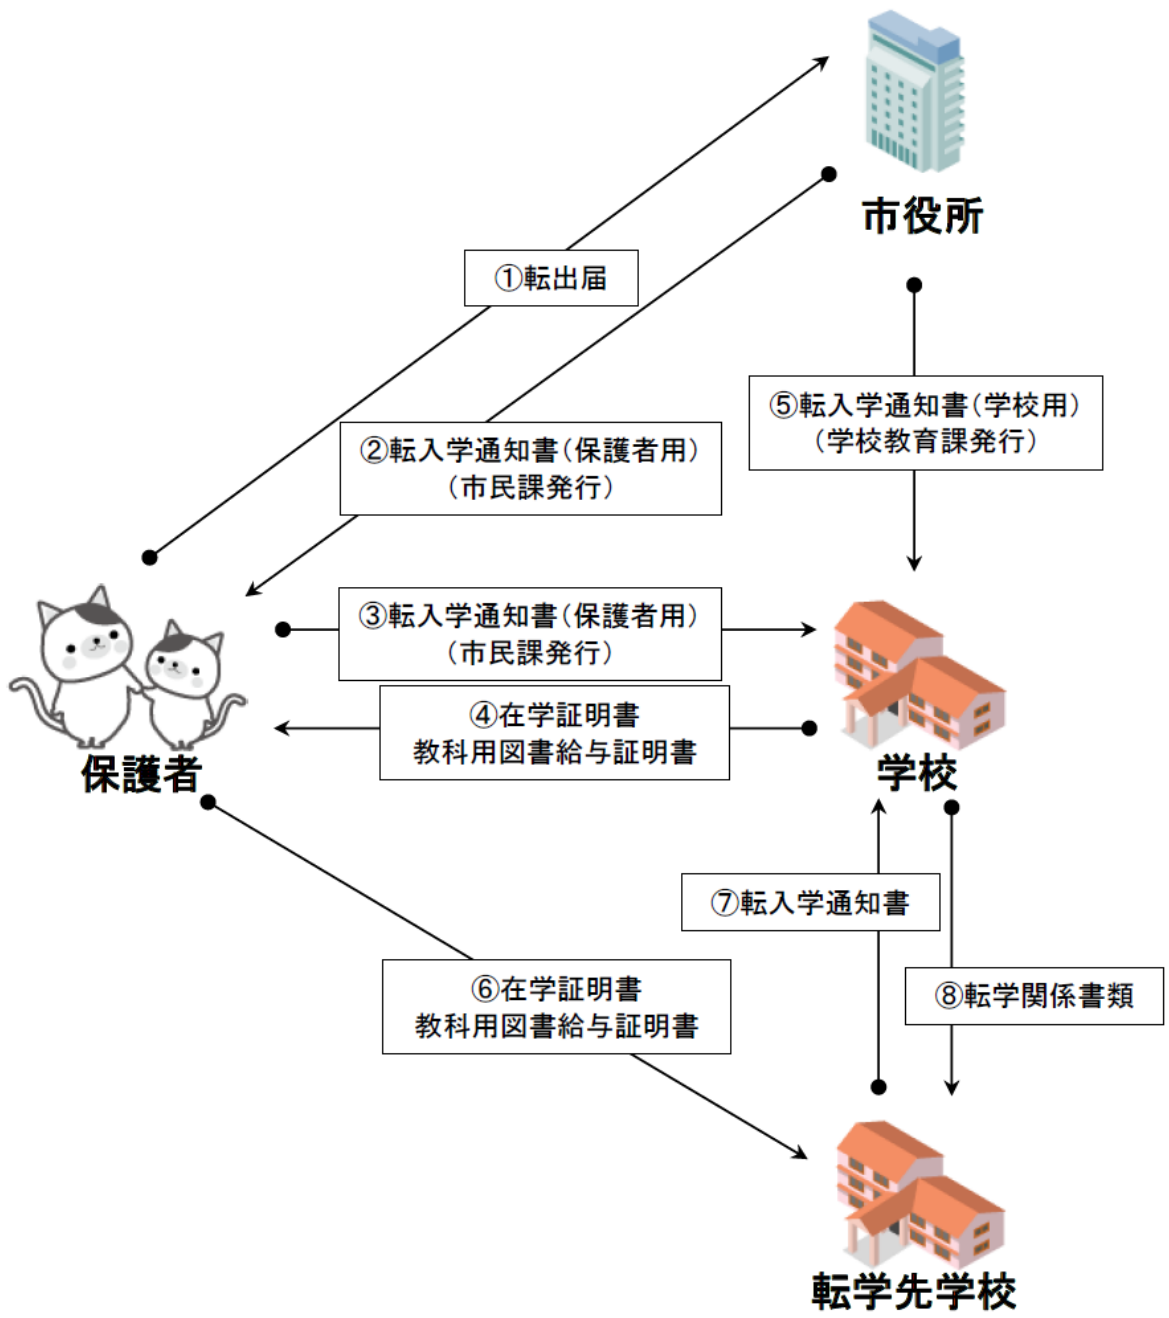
市役所

①転出届

②転入学通知書（保護者用）
（市民課発行）

⑤転入学通知書（学校用）
（学校教育課発行）

保護者

③転入学通知書（保護者用）
（市民課発行）

④在学証明書
教科用図書給与証明書

学校

⑦転入学通知書

⑧転学関係書類

⑥在学証明書
教科用図書給与証明書

転学先学校